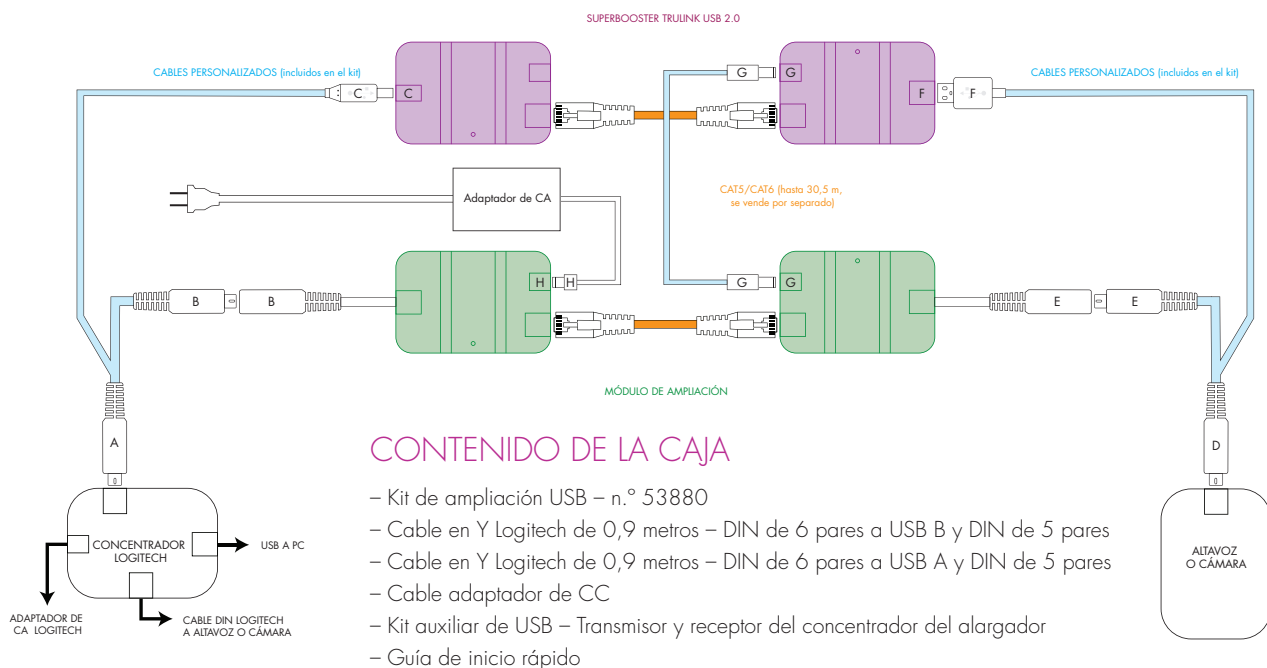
SUPERBOOSTER TRULINK USB 2.0

CABLES PERSONALIZADOS (incluidos en el kit)

C C

G G

F F

CABLES PERSONALIZADOS (incluidos en el kit)

Adaptador de CA

CAT5/CAT6 (hasta 30,5 m, se vende por separado)

H H

B B

G G

E E

MÓDULO DE AMPLIACIÓN

A

D

CONCENTRADOR LOGITECH

USB A PC

ADAPTADOR DE CA LOGITECH

CABLE DIN LOGITECH A ALTAVOZ O CÁMARA

ALTAVOZ O CÁMARA

CONTENIDO DE LA CAJA

– Kit de ampliación USB – n.º 53880

– Cable en Y Logitech de 0,9 metros – DIN de 6 pares a USB B y DIN de 5 pares

– Cable en Y Logitech de 0,9 metros – DIN de 6 pares a USB A y DIN de 5 pares

– Cable adaptador de CC

– Kit auxiliar de USB – Transmisor y receptor del concentrador del alargador

– Guía de inicio rápido